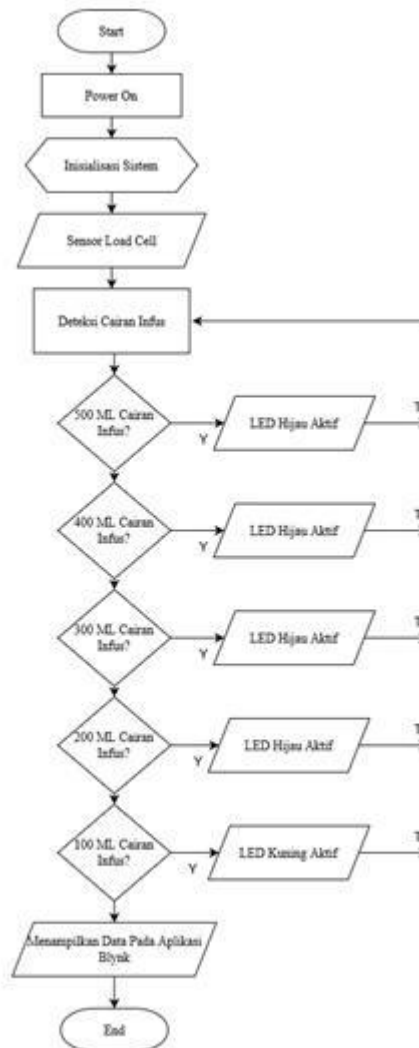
Start

Power On

Inisialisasi Sistem

Sensor Load Cell

Deteksi Cairan Infus

500 ML Cairan Infus?

Y

LED Hijau Aktif

T

400 ML Cairan Infus?

Y

LED Hijau Aktif

T

300 ML Cairan Infus?

Y

LED Hijau Aktif

T

200 ML Cairan Infus?

Y

LED Hijau Aktif

T

100 ML Cairan Infus?

Y

LED Kuning Aktif

T

Menampilkan Data Pada Aplikasi Blynk

End